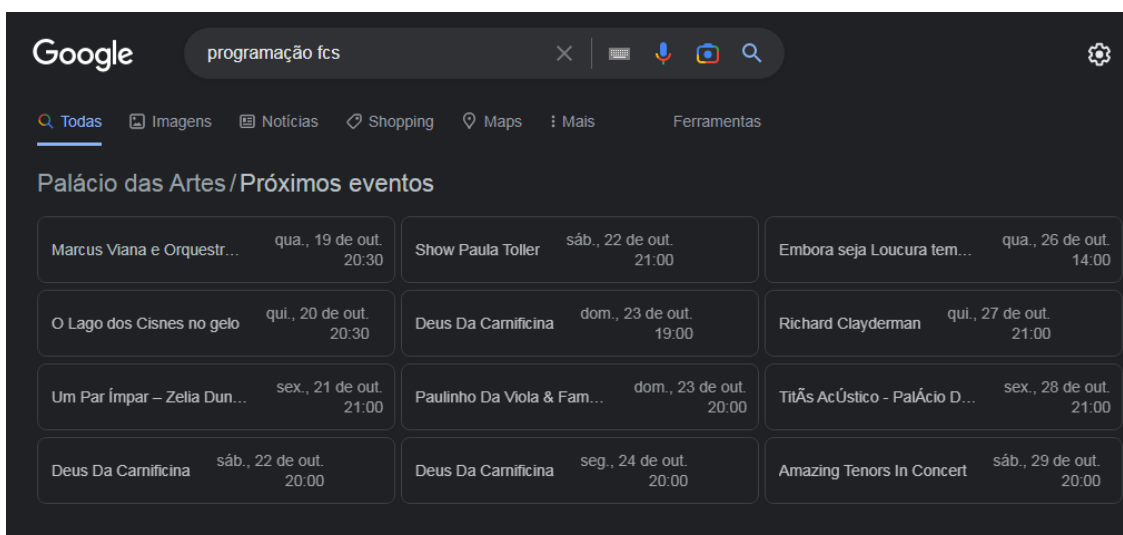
Google

programação fcs

Todas Imagens Notícias Shopping Maps Mais Ferramentas

Palácio das Artes / Próximos eventos

Marcus Viana e Orquestr... qua., 19 de out. 20:30

O Lago dos Cisnes no gelo qui., 20 de out. 20:30

Um Par Ímpar – Zelia Dun... sex., 21 de out. 21:00

Deus Da Carnificina sáb., 22 de out. 20:00

Show Paula Toller sáb., 22 de out. 21:00

Deus Da Carnificina dom., 23 de out. 19:00

Paulinho Da Viola & Fam... dom., 23 de out. 20:00

Deus Da Carnificina seg., 24 de out. 20:00

Embora seja Loucura tem... qua., 26 de out. 14:00

Richard Clayderman qui., 27 de out. 21:00

TitÃs AcÚstico - PalÁcio D... sex., 28 de out. 21:00

Amazing Tenors In Concert sáb., 29 de out. 20:00